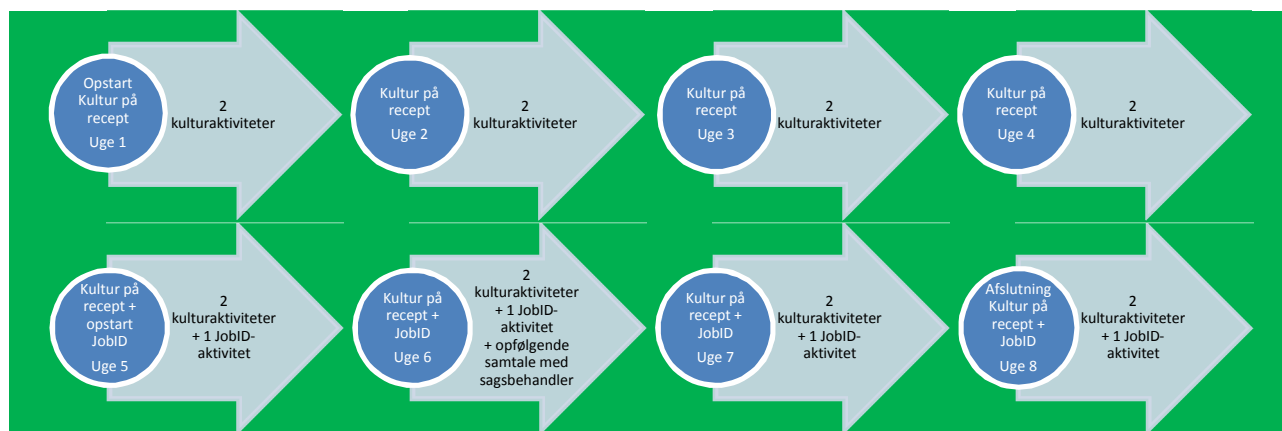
Opstart Kultur på recept
Uge 1

2 kulturaktiviteter

Kultur på recept
Uge 2

2 kulturaktiviteter

Kultur på recept
Uge 3

2 kulturaktiviteter

Kultur på recept
Uge 4

2 kulturaktiviteter

Kultur på recept + opstart JobID
Uge 5

2 kulturaktiviteter + 1 JobID-aktivitet

Kultur på recept + JobID
Uge 6

2 kulturaktiviteter + 1 JobID-aktivitet + opfølgende samtale med sagsbehandler

Kultur på recept + JobID
Uge 7

2 kulturaktiviteter + 1 JobID-aktivitet

Afslutning Kultur på recept + JobID
Uge 8

2 kulturaktiviteter + 1 JobID-aktivitet